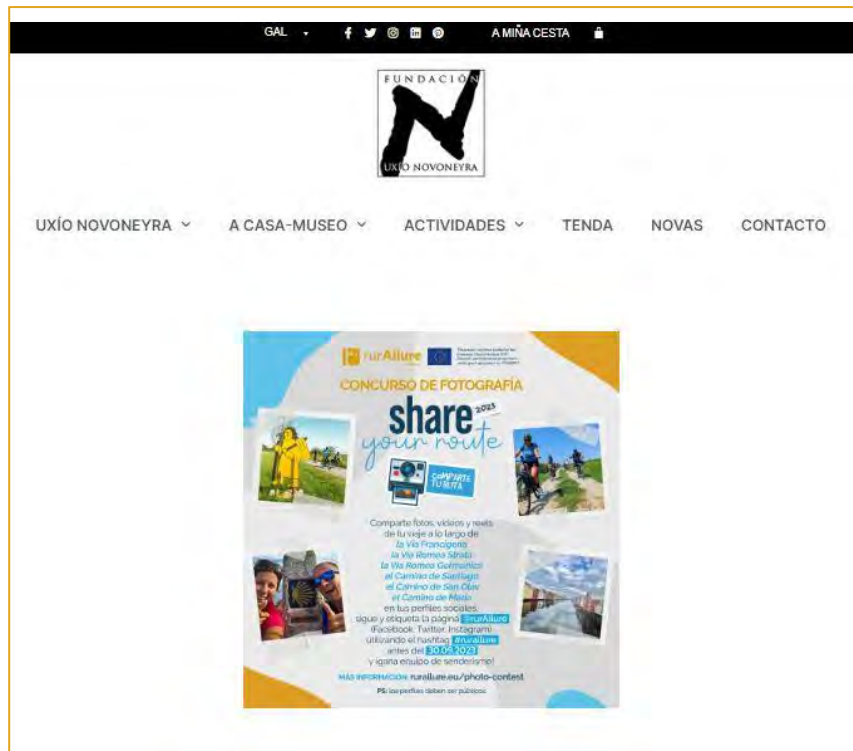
GAL A MIÑA CESTA

FUNDACIÓN
UXÍO NOVONEYRA

UXÍO NOVONEYRA A CASA-MUSEO ACTIVIDADES TENDA NOVAS CONTACTO

rurAllure

CONCURSO DE FOTOGRAFÍA

share 2023
your route

COMPARTE TU RUTA

Comparte fotos, videos y reels de tu viaje a lo largo de la Via Francigena la Via Romea Strata la Via Romea Germanica el Camino de Santiago el Camino de San Olav el Camino de Mario en tus perfiles sociales, sigue y etiqueta la página @rurAllure (Facebook, Twitter, Instagram) utilizando el hashtag #rurallure antes del 30.06.2023 ¡y gana equipo de senderismo!

MÁS INFORMACIÓN: rurallure.eu/photo-contest

PS: los perfiles deben ser públicos